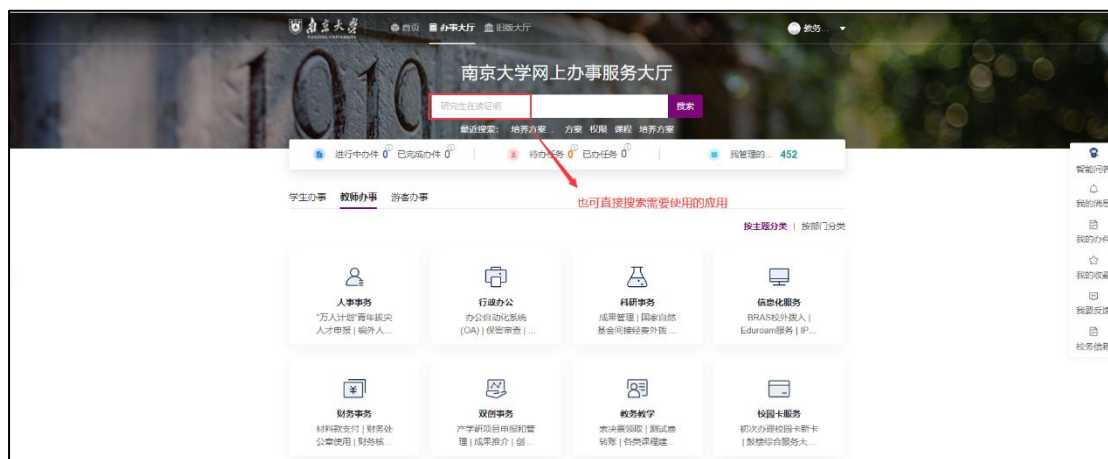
南京大学 首页 办事大厅 旧版大厅

教务...

南京大学网上办事服务大厅

研究生在读证明

搜索

最近搜索: 培养方案... 方案 权限 课程 培养方案

进行中办件 0 已完成办件 0

待办任务 0 已办任务 0

我管理的... 452

学生办事 教师办事 游客办事

也可直接搜索需要使用的应用

按主题分类 | 按部门分类

人事事务
"万人计划"青年拔尖人才申报 | 编外人...

行政办公
办公自动化系统(OA) | 保密审查 | ...

科研事务
成果管理 | 国家自然基金间接经费外拨 ...

信息化服务
BRAS校外接入 | Eduroam服务 | IP...

财务事务
材料数支付 | 财务处公章使用 | 财务核...

双创事务
产学研项目申报和管理 | 成果推介 | 创...

教务教学
表决票领取 | 测试惠转账 | 各类课程建...

校园卡服务
初次办理校园卡新卡 | 数楼综合服务大...

智能问答
我的消息
我的办件
我的收藏
我要反馈
校务信箱